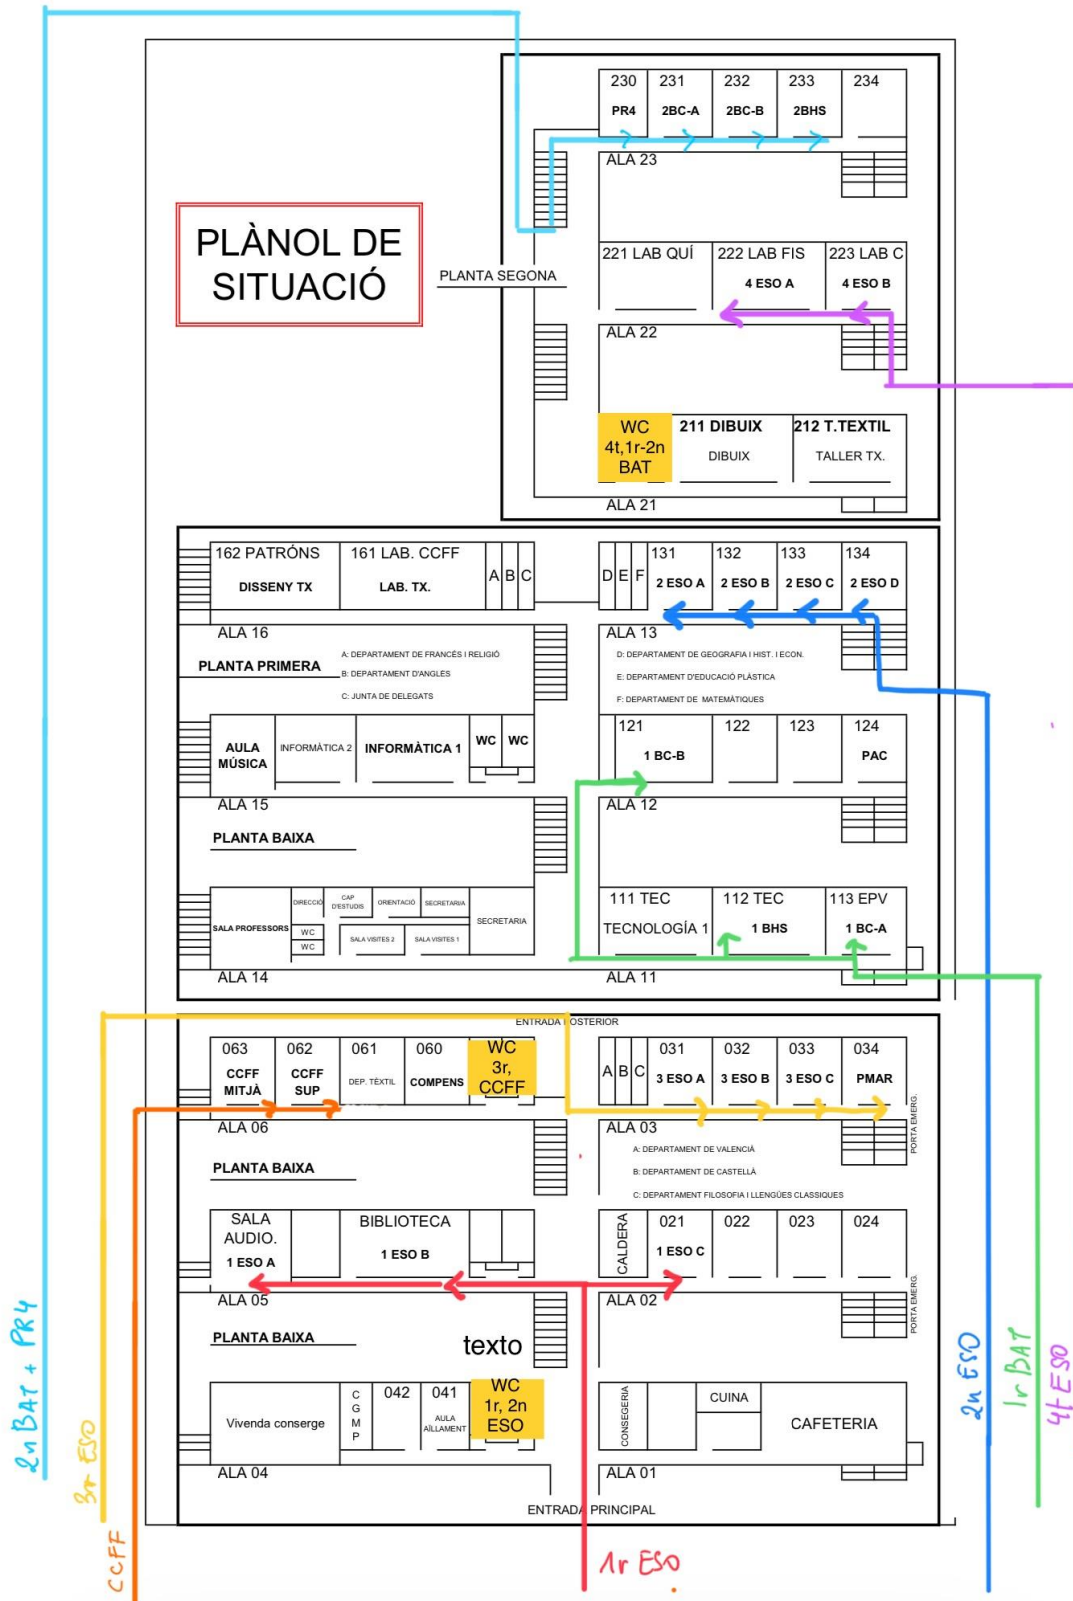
PLÀNOL DE SITUACIÓ

PLANTA SEGONA

230 PR4
231 2BC-A
232 2BC-B
233 2BHS
234

ALA 23

221 LAB QUÍ
222 LAB FIS 4 ESO A
223 LAB C 4 ESO B

ALA 22

WC 4t,1r-2n BAT
211 DIBUIX DIBUIX
212 T.TEXTIL TALLER TX.

ALA 21

162 PATRÓNS DISSENY TX
161 LAB. CCFF LAB. TX.
A B C
D E F
131 2 ESO A
132 2 ESO B
133 2 ESO C
134 2 ESO D

ALA 16
PLANTA PRIMERA
A: DEPARTAMENT DE FRANCÈS I RELIGIÓ
B: DEPARTAMENT D'ANGLÈS
C: JUNTA DE DELEGATS

ALA 13
D: DEPARTAMENT DE GEOGRAFIA I HIST. I ECON.
E: DEPARTAMENT D'EDUCACIÓ PLÀSTICA
F: DEPARTAMENT DE MATEMÀTIQUES

AULA MÚSICA
INFORMÀTICA 2
INFORMÀTICA 1
WC WC

121 1 BC-B
122
123
124 PAC

ALA 15
PLANTA BAIXA

ALA 12

SALA PROFESSORS
DIRECCIÓ
CAP D'ESTUDIS
ORIENTACIÓ
SECRETARIA
WC
WC
SALA VISITES 2
SALA VISITES 1
SECRETARIA

111 TEC TECNOLOGÍA 1
112 TEC 1 BHS
113 EPV 1 BC-A

ALA 14
ALA 11

ENTRADA POSTERIOR

063 CCFF MITJÀ
062 CCFF SUP
061 DEP. TÈXTIL
060 COMPENS
WC 3r, CCFF

A B C
031 3 ESO A
032 3 ESO B
033 3 ESO C
034 PMAR

ALA 06
PLANTA BAIXA

ALA 03
A: DEPARTAMENT DE VALENCIÀ
B: DEPARTAMENT DE CASTELLÀ
C: DEPARTAMENT FILOSOFIA I LLENGÜES CLÀSSIQUES
PORTA EMERG.

SALA AUDIO. 1 ESO A
BIBLIOTECA 1 ESO B
CALDERA
021 1 ESO C
022
023
024

ALA 05
PLANTA BAIXA
texto

ALA 02
PORTA EMERG.

Vivenda conserge
C G M P
042
041 AULA AÏLLAMENT
WC 1r, 2n ESO
CONSERGERIA
CUINA
CAFETERIA

ALA 04
ALA 01

ENTRADA PRINCIPAL

2n BAT + PR4
3r ESO
CCFF
1r ESO
2n ESO
1r BAT
4t ESO